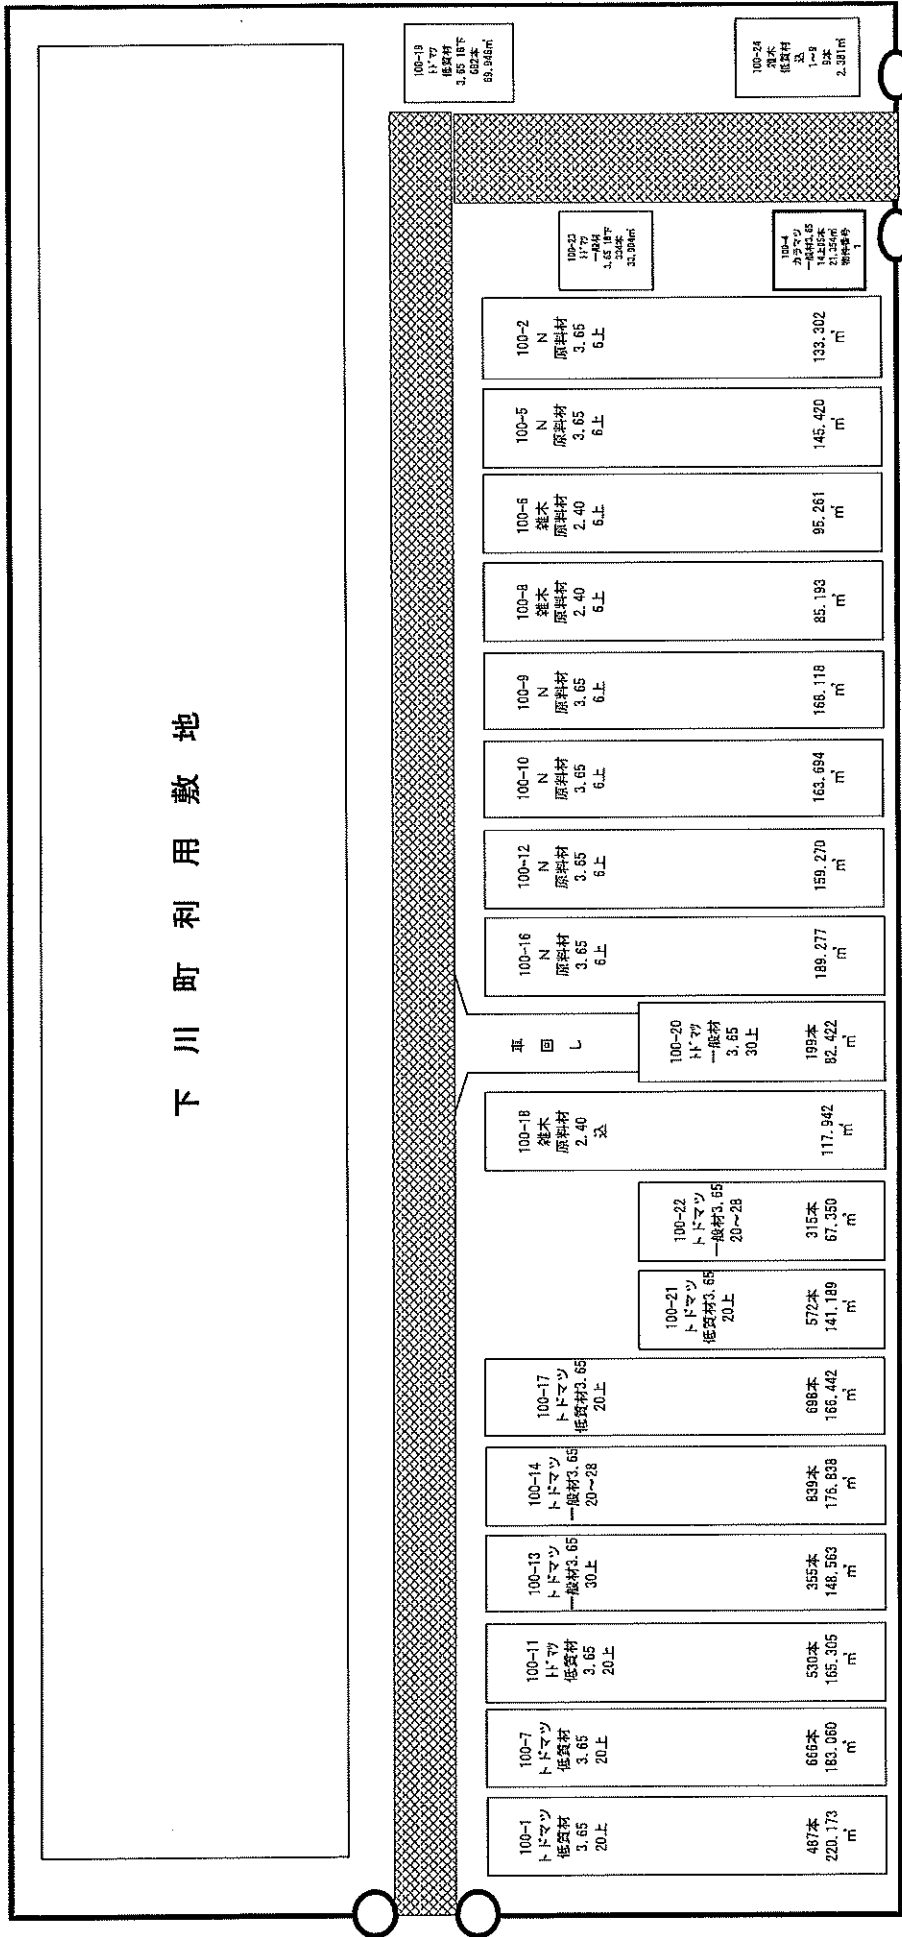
下川町利用敷地

100-19
トドマツ
低質材
3.65 18下
682本
69.946㎥

100-24
雑木
低質材
込
1~9
9本
2.381㎥

100-23
トドマツ
一般材
3.65 18下
334本
33.904㎥

100-4
カラマツ
一般材3.65
14,205本
21.354㎥
物件番号
1

100-2
N
原料材
3.65
6上
133.302
㎥

100-5
N
原料材
3.65
6上
145.420
㎥

100-6
雑木
原料材
2.40
6上
95.261
㎥

100-8
雑木
原料材
2.40
6上
85.193
㎥

100-9
N
原料材
3.65
6上
168.118
㎥

100-10
N
原料材
3.65
6上
163.694
㎥

100-12
N
原料材
3.65
6上
159.270
㎥

100-16
N
原料材
3.65
6上
189.277
㎥

車回し

100-20
トドマツ
一般材
3.65
30上
199本
82.422
㎥

100-18
雑木
原料材
2.40
込
117.942
㎥

100-22
トドマツ
一般材3.65
20~28
315本
67.350
㎥

100-21
トドマツ
低質材3.65
20上
572本
141.189
㎥

100-17
トドマツ
低質材3.65
20上
698本
166.442
㎥

100-14
トドマツ
一般材3.65
20~28
839本
176.838
㎥

100-13
トドマツ
一般材3.65
30上
355本
148.563
㎥

100-11
トドマツ
低質材
3.65
20上
530本
165.305
㎥

100-7
トドマツ
低質材
3.65
20上
666本
183.060
㎥

100-1
トドマツ
低質材
3.65
20上
487本
220.173
㎥